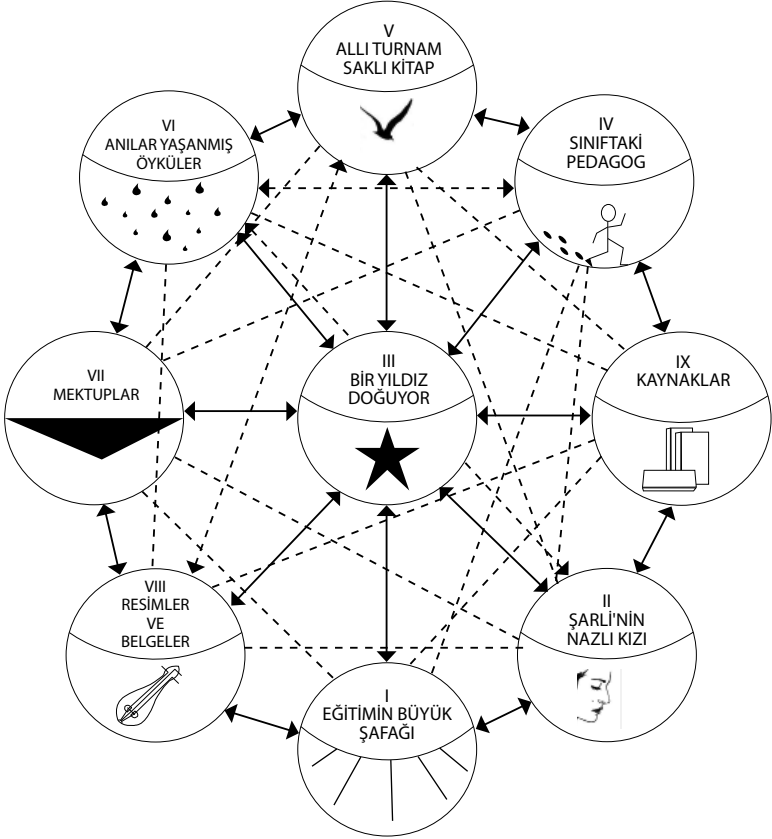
V
ALLI TURNAM
SAKLI KİTAP

VI
ANILAR YAŞANMIŞ
ÖYKÜLER

IV
SINIFTAKİ
PEDAGOG

VII
MEKTUPLAR

III
BİR YILDIZ
DOĞUYOR

IX
KAYNAKLAR

VIII
RESİMLER
VE
BELGELER

II
ŞARLİ'NİN
NAZLI KIZI

I
EĞİTİMİN BÜYÜK
ŞAFAĞI